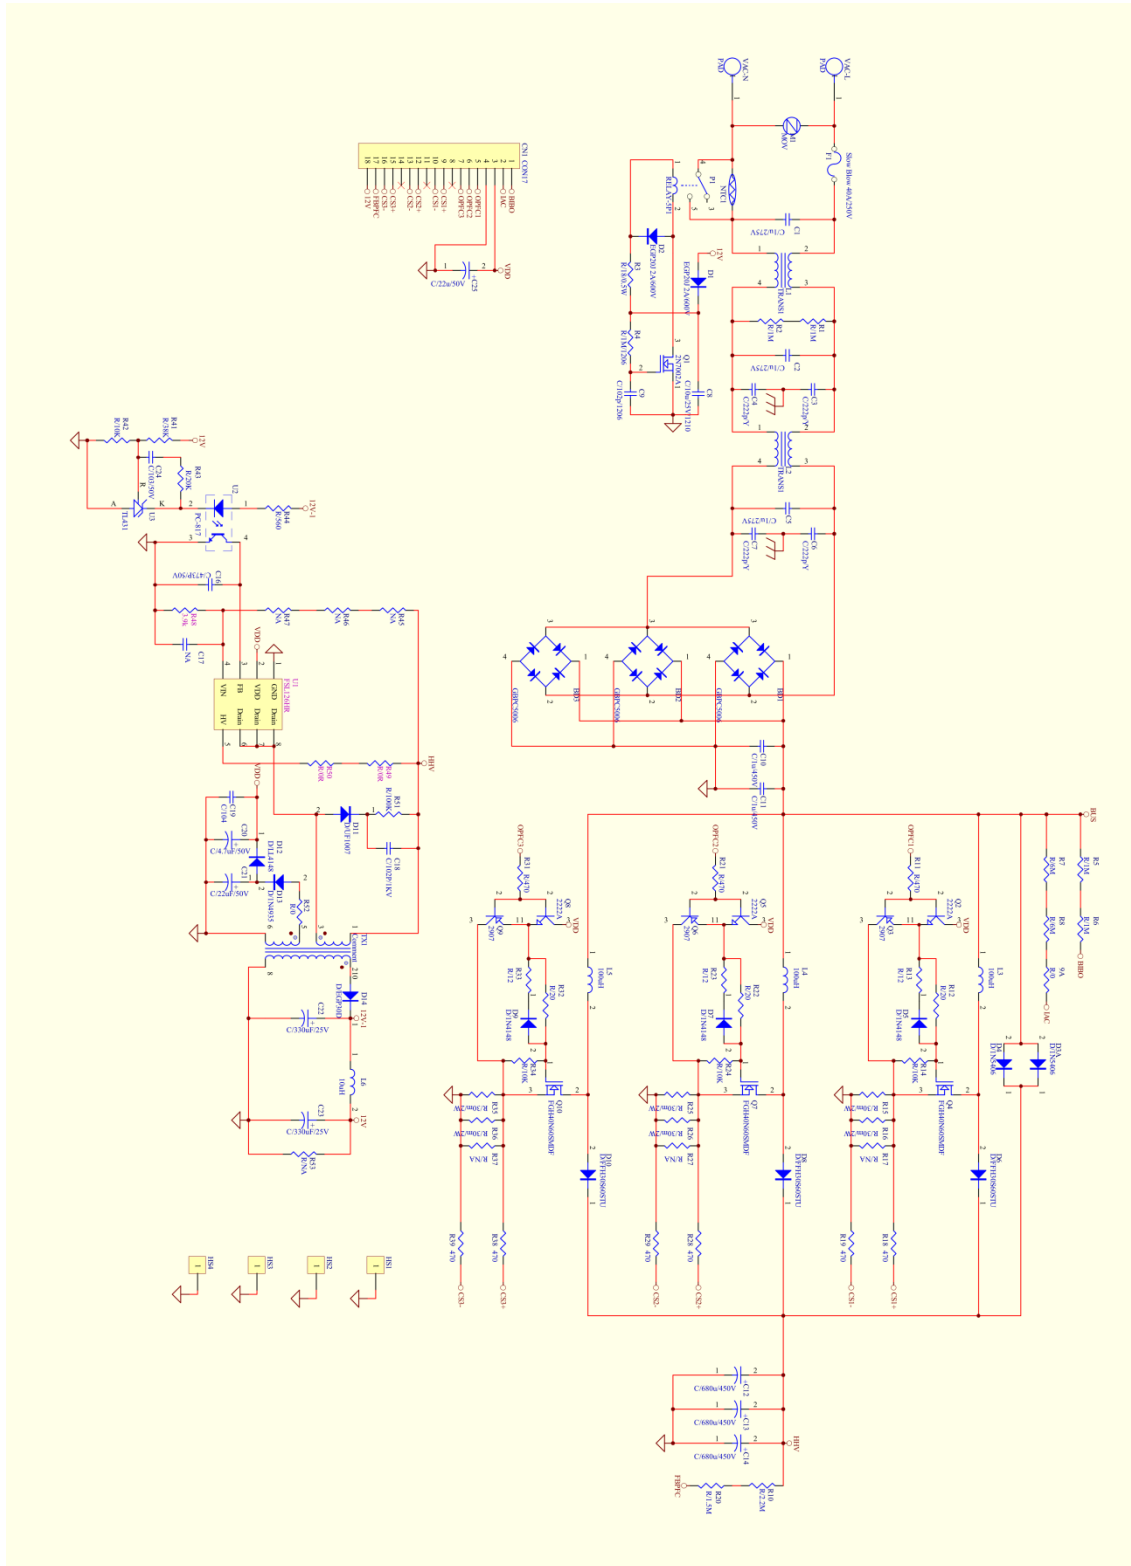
VAC-N
VAC-L
PAD
RV1
MOV
F1
Slow Blow-40A/250V
NTC1
P1
RELAY-3P1
C1
C/1u/275V
D2
EGP20J 2A/600V
D1
EGP20J 2A/600V
12V
R3
R/180/0.5W
R4
R/1M/1206
Q1
2N7002A1
C9
C/102p/1206
C8
C/10u/25V/1210
TRANS1
R1
R/1M
R2
R/1M
C2
C/1u/275V
C3
C/222p/Y
C4
C/222p/Y
C5
C/1u/275V
C6
C/222p/Y
C7
C/222p/Y
CN1 CON17
BBIO
IAC
OPFC1
OPFC2
OPFC3
CS1+
CS1-
CS2+
CS2-
CS3+
CS3-
FBPFC
12V
VDD
C25
C/22u/50V
R41
R/3K6
R42
R/10K
12V
C24
C/103/50V
R43
R/20K
U3
TL431
U2
PC-817
R44
R/560
12V-1
C16
C/473P/50V
R48
R/39k
R47
NA
R46
NA
R45
NA
C17
NA
U1
FSL126HR
VIN
FB
VDD
GND
HV
Drain
Drain
Drain
R50
R/10R
R49
R/10R
HBV
VDD
C19
C/104
C20
C/4.7uF/50V
D12
D/1L4148
C21
C/22uF/50V
D13
D/1N4835
D11
D/UF1007
R51
R/100K
C18
C/102P/1KV
R52
R/0
TX1
Common
D14
D/SB390B
12V-1
C22
C/330uF/25V
L6
10uH
C23
C/330uF/25V
12V
R53
R/NA
HS4
HS3
HS2
HS1
BD3
GBPC5006
BD2
GBPC5006
BD1
GBPC5006
C10
C/1u/450V
C11
C/1u/450V
BUS
R5
R/1M
R6
R/1M
BBIO
R7
R/6M
R8
R/6M
R9
R/0
IAC
D4
D/1N5406
D5
D/1N5406
OPFC3
R31
R/470
Q8
2222A
Q9
2907
VDD
L5
100uH
R33
R/12
R32
R/20
D9
D/1N4148
R34
R/10K
Q10
FGH40N60SMDF
R35
R/30m/2W
R36
R/30m/2W
R37
R/NA
D10
D/FFH30S60STU
R39
470
R38
470
CS3-
CS3+
OPFC2
R21
R/470
Q5
2222A
Q6
2907
L4
100uH
R23
R/12
R22
R/20
D7
D/1N4148
R24
R/10K
Q7
FGH40N60SMDF
R25
R/20m/2W
R26
R/20m/2W
R27
R/NA
D8
D/FFH30S60STU
R29
470
R28
470
CS2-
CS2+
OPFC1
R11
R/470
Q2
2222A
Q3
2907
L3
100uH
R13
R/12
R12
R/20
D3
D/1N4148
R14
R/10K
Q4
FGH40N60SMDF
R15
R/10m/2W
R16
R/10m/2W
R17
R/NA
D6
D/FFH30S60STU
R19
470
R18
470
CS1-
CS1+
C12
C/680u/450V
C13
C/680u/450V
C14
C/680u/450V
HBV
FBPFC
R20
R/1.5M
R10
R/2.2M